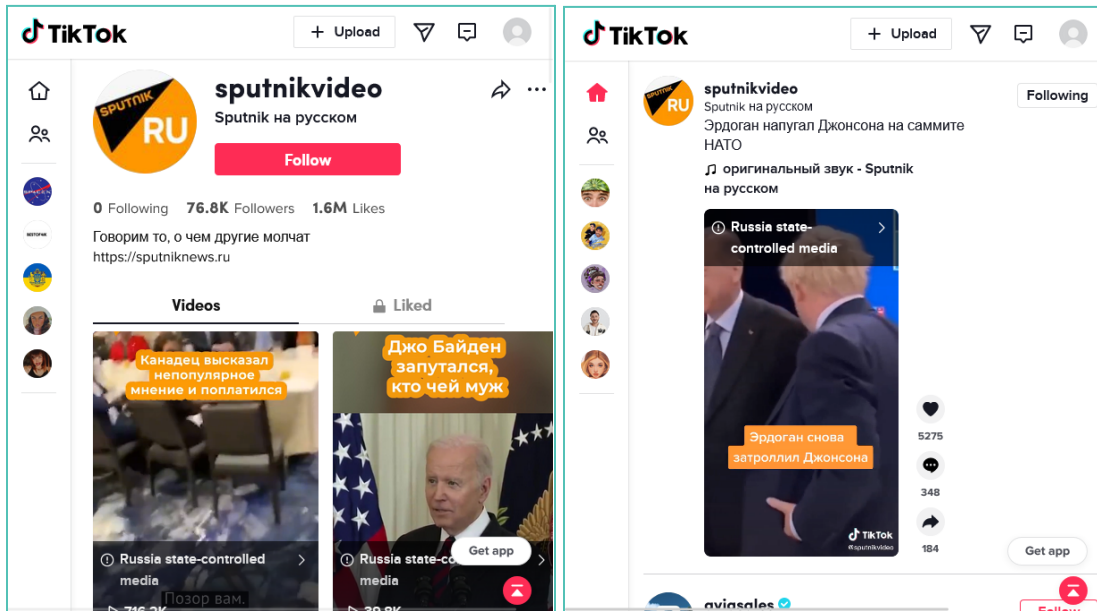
TikTok
+ Upload

SPUTNIK RU
sputnikvideo
Sputnik на русском
Follow

0 Following 76.8K Followers 1.6M Likes

Говорим то, о чем другие молчат
https://sputniknews.ru

Videos
Liked

Канадец высказал непопулярное мнение и поплатился
Russia state-controlled media
716.2K
Позор вам.

Джо Байден запутался, кто чей муж
Russia state-controlled media
30.8K
Get app

TikTok
+ Upload

SPUTNIK RU
sputnikvideo
Sputnik на русском
Following
Эрдоган напугал Джонсона на саммите НАТО
♫ оригинальный звук - Sputnik на русском

Russia state-controlled media
Эрдоган снова затроллил Джонсона
TikTok
@sputnikvideo
5275
348
184
Get app

aviasales
Follow